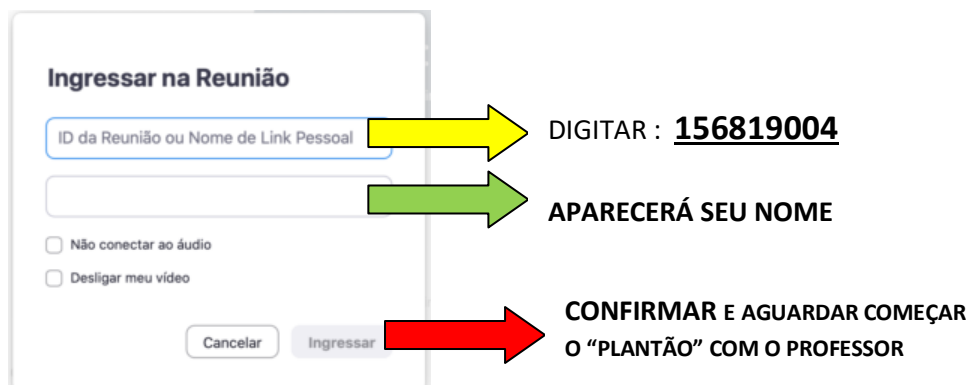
Ingressar na Reunião

ID da Reunião ou Nome de Link Pessoal

Não conectar ao áudio

Desligar meu vídeo

Cancelar

Ingressar

DIGITAR : **156819004**

APARECERÁ SEU NOME

CONFIRMAR E AGUARDAR COMEÇAR O "PLANTÃO" COM O PROFESSOR